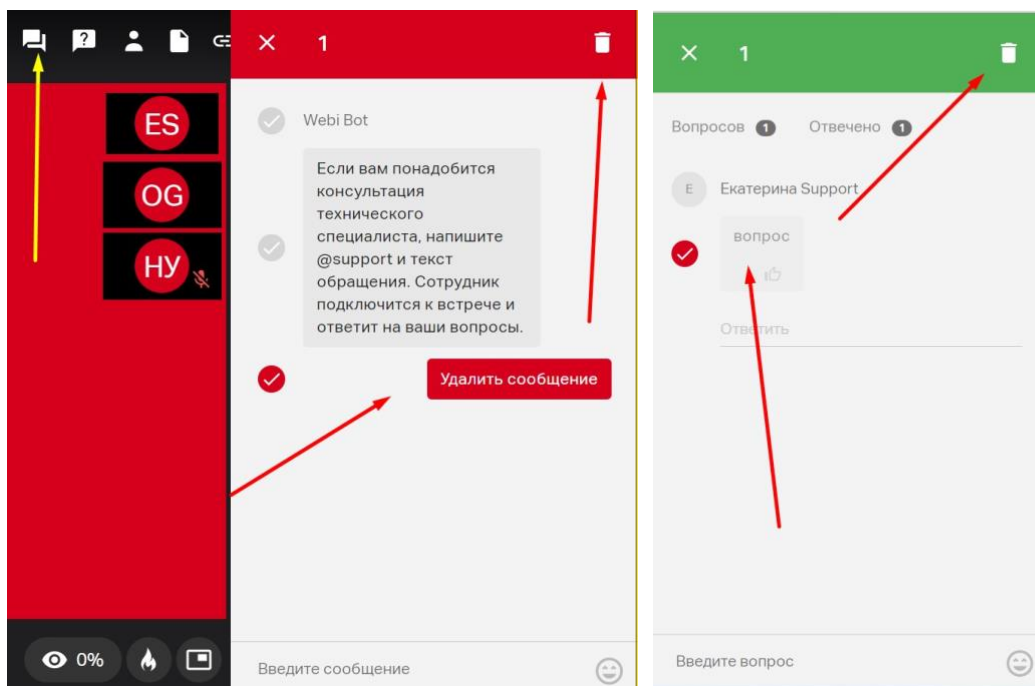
ES

OG

НУ

0%

× 1

Webi Bot

Если вам понадобится консультация технического специалиста, напишите @support и текст обращения. Сотрудник подключится к встрече и ответит на ваши вопросы.

Удалить сообщение

Введите сообщение

× 1

Вопросов 1 Отвечено 1

E Екатерина Support

вопрос

Ответить

Введите вопрос